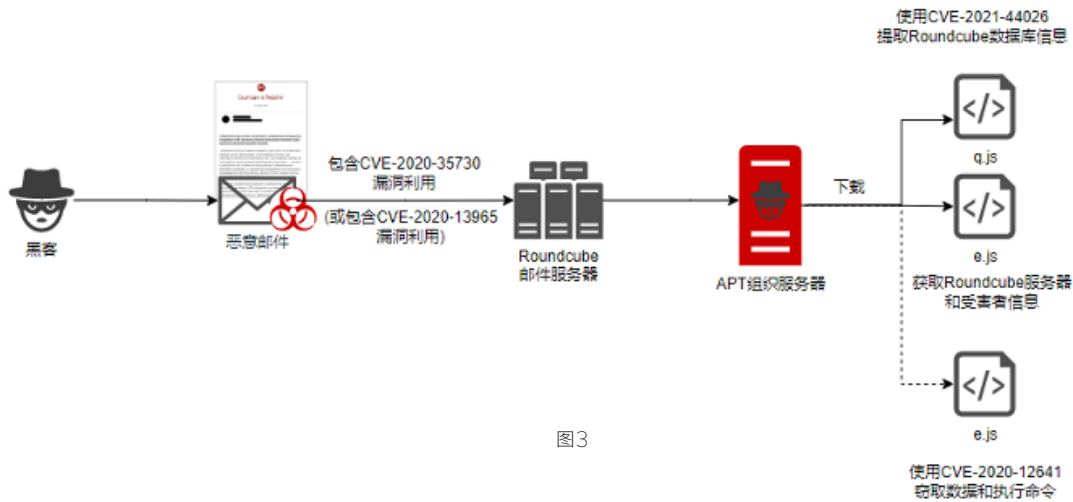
使用CVE-2021-44026
提取Roundcube数据库信息

黑客

Ourisan & Replm

恶意邮件

包含CVE-2020-35730
漏洞利用

(或包含CVE-2020-13965
漏洞利用)

Roundcube
邮件服务器

APT组织服务器

下载

q.js

e.js

获取Roundcube服务器
和受害者信息

e.js

图3

使用CVE-2020-12641
窃取数据和执行命令